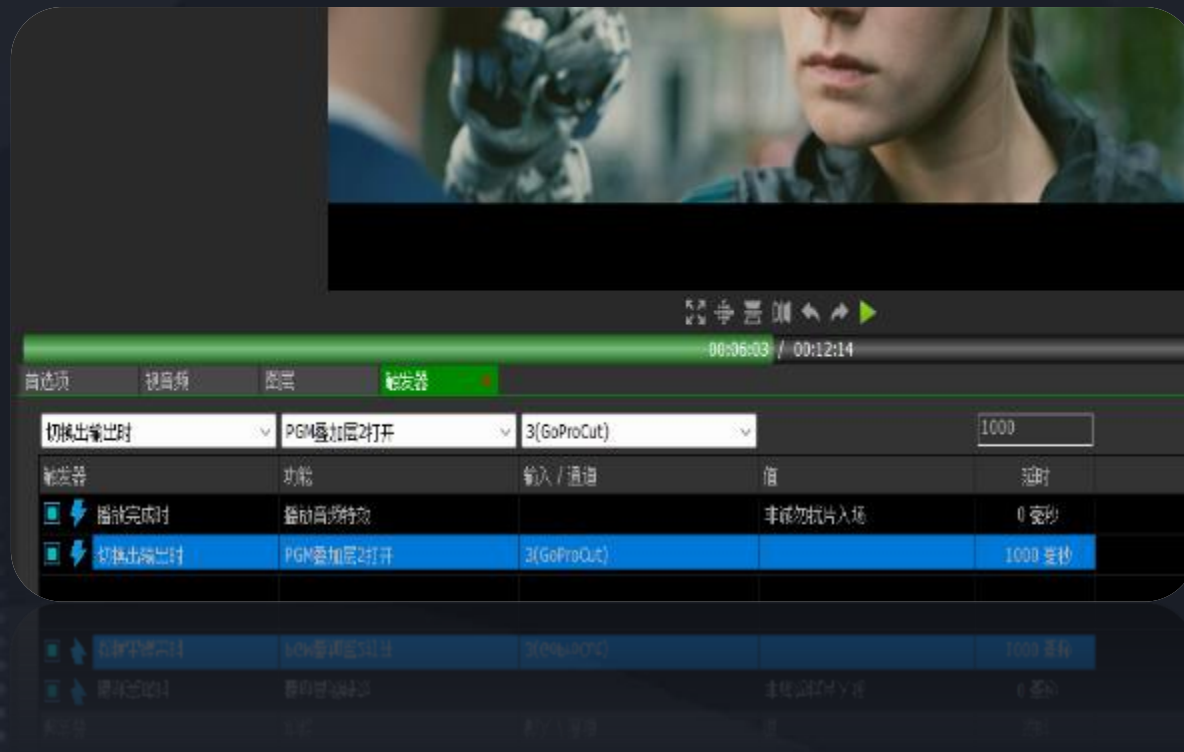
00:06:03 / 00:12:14

首选项 | 视音频 | 图层 | 触发器

切换出输出时 | PGM叠加层2打开 | 3(GoProCut) | 1000

| 触发器 | 功能 | 输入 / 通道 | 值 | 延时 |
|---|---|---|---|---|
| 播放完成时 | 播放音频特效 | | 丰禾芴抗片入场 | 0 毫秒 |
| 切换出输出时 | PGM叠加层2打开 | 3(GoProCut) | | 1000 毫秒 |